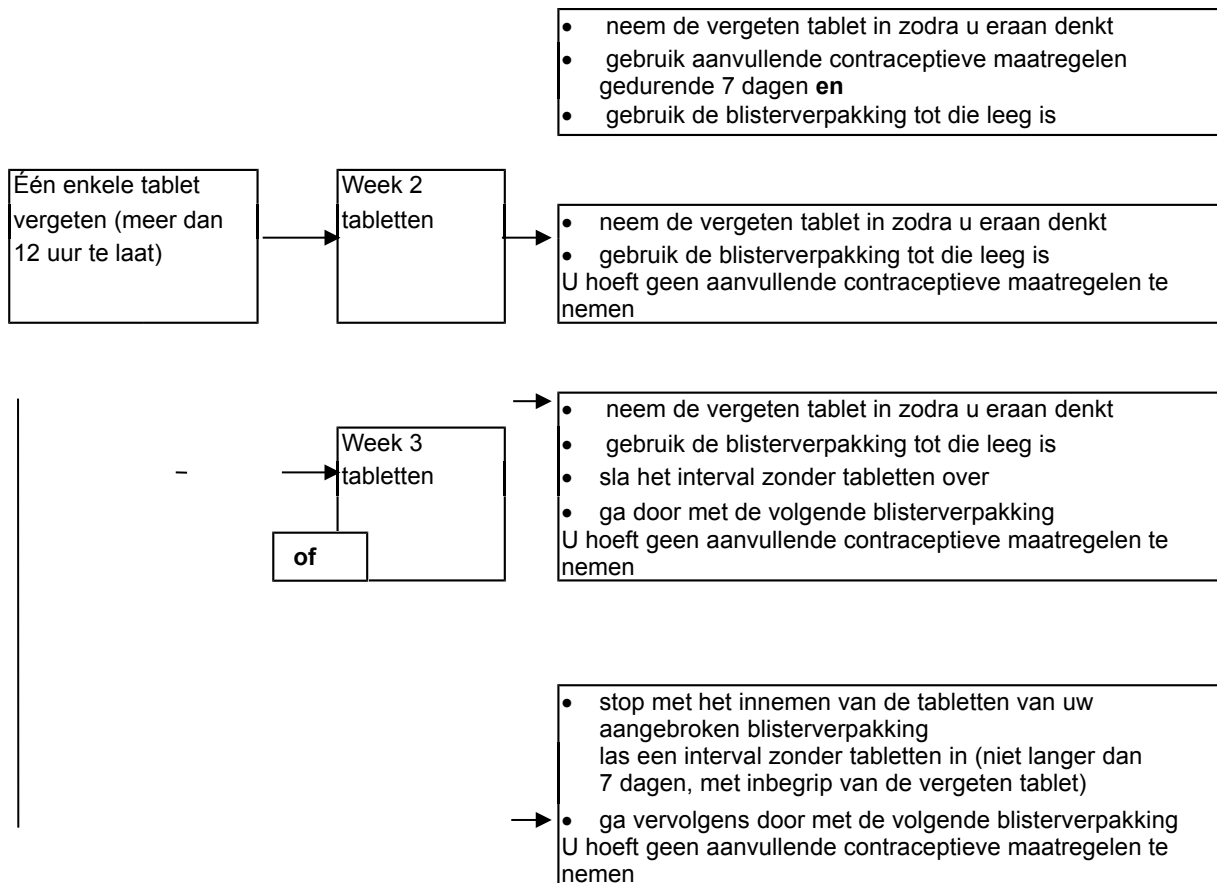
- neem de vergeten tablet in zodra u eraan denkt
- gebruik aanvullende contraceptieve maatregelen gedurende 7 dagen **en**
- gebruik de blisterverpakking tot die leeg is

Één enkele tablet vergeten (meer dan 12 uur te laat)

Week 2 tabletten

- neem de vergeten tablet in zodra u eraan denkt
- gebruik de blisterverpakking tot die leeg is

U hoeft geen aanvullende contraceptieve maatregelen te nemen

- neem de vergeten tablet in zodra u eraan denkt
- gebruik de blisterverpakking tot die leeg is
- sla het interval zonder tabletten over
- ga door met de volgende blisterverpakking

U hoeft geen aanvullende contraceptieve maatregelen te nemen

Week 3 tabletten

**of**

- stop met het innemen van de tabletten van uw aangebroken blisterverpakking
  las een interval zonder tabletten in (niet langer dan 7 dagen, met inbegrip van de vergeten tablet)
- ga vervolgens door met de volgende blisterverpakking

U hoeft geen aanvullende contraceptieve maatregelen te nemen